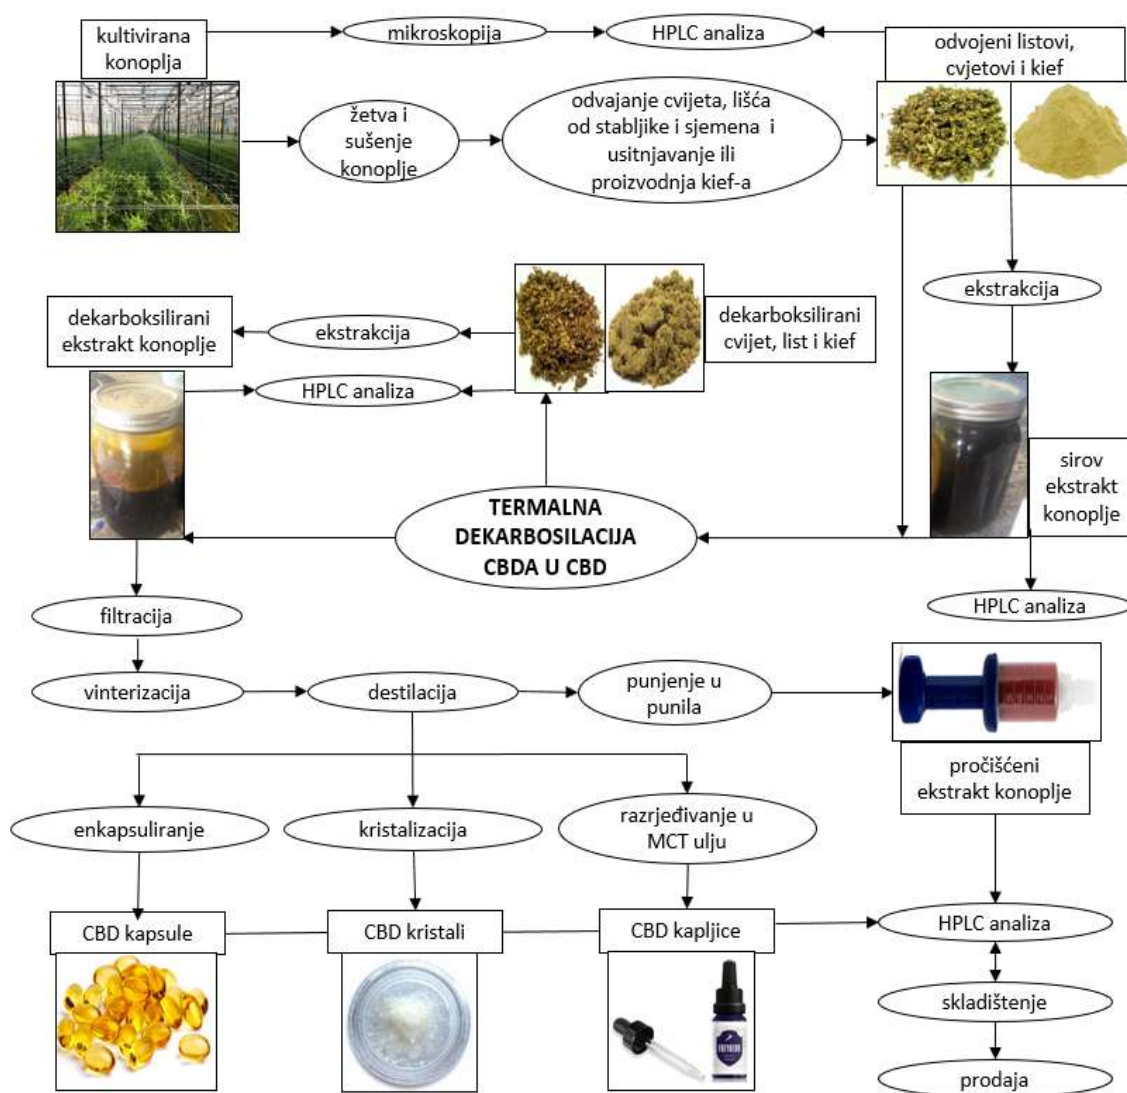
kultivirana konoplja

mikroskopija

HPLC analiza

odvojeni listovi, cvjetovi i kief

žetva i sušenje konoplje

odvajanje cvijeta, lišća od stabljike i sjemena i usitnjavanje ili proizvodnja kief-a

ekstrakcija

dekarboksilirani ekstrakt konoplje

ekstrakcija

dekarboksilirani cvijet, list i kief

HPLC analiza

sirov ekstrakt konoplje

TERMALNA DEKARBOSILACIJA CBDA U CBD

filtracija

HPLC analiza

vinterizacija

destilacija

punjenje u punila

pročišćeni ekstrakt konoplje

enkapsuliranje

kristalizacija

razrjeđivanje u MCT ulju

CBD kapsule

CBD kristali

CBD kapljice

HPLC analiza

skladištenje

prodaja